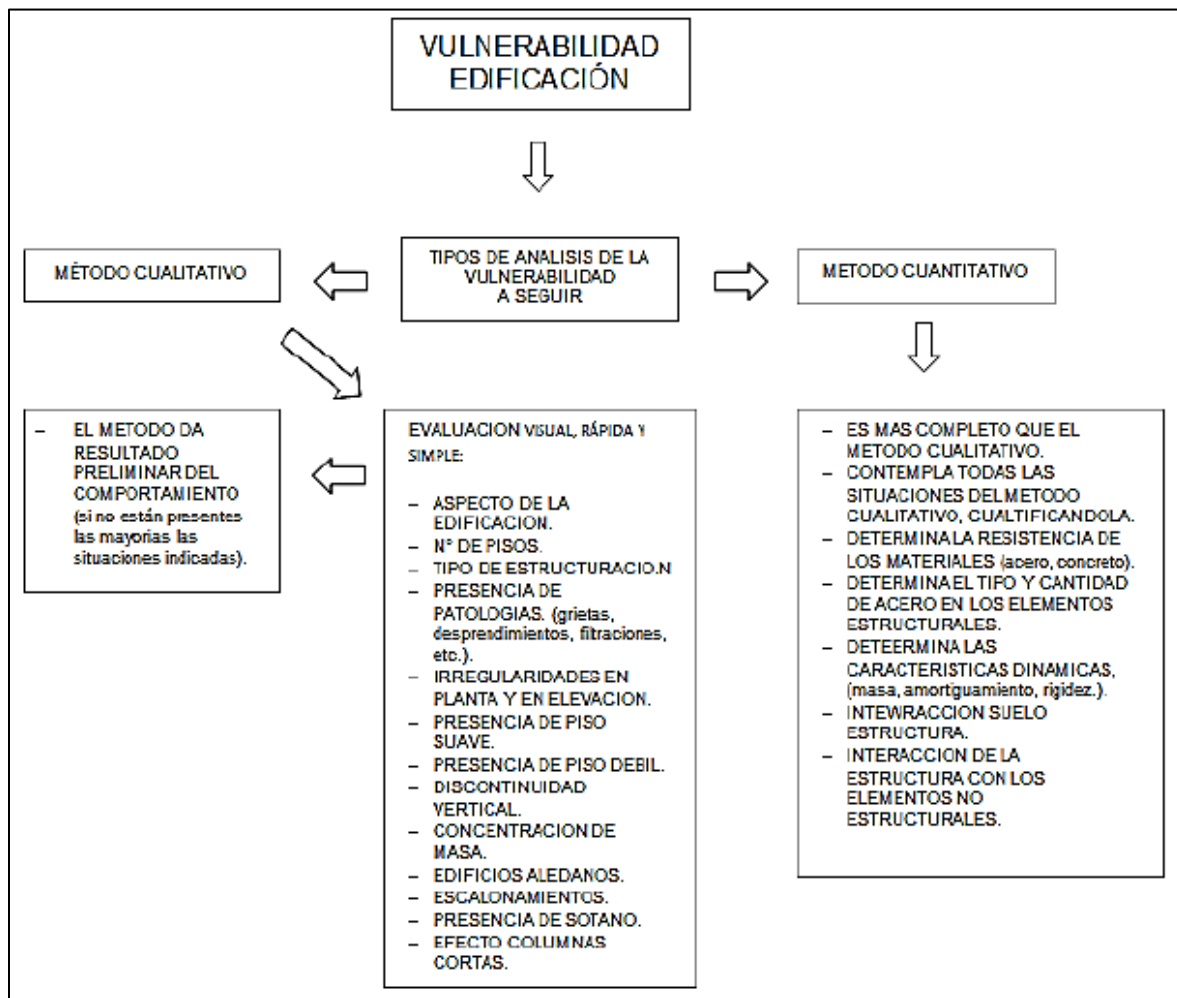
VULNERABILIDAD EDIFICACIÓN

MÉTODO CUALITATIVO

TIPOS DE ANALISIS DE LA VULNERABILIDAD A SEGUIR

METODO CUANTITATIVO

– EL METODO DA RESULTADO PRELIMINAR DEL COMPORTAMIENTO (si no están presentes las mayorias las situaciones indicadas).

EVALUACION VISUAL, RÁPIDA Y SIMPLE:

– ASPECTO DE LA EDIFICACION.
– N° DE PISOS.
– TIPO DE ESTRUCTURACIO.N
– PRESENCIA DE PATOLOGIAS. (grietas, desprendimientos, filtraciones, etc.).
– IRREGULARIDADES EN PLANTA Y EN ELEVACION.
– PRESENCIA DE PISO SUAVE.
– PRESENCIA DE PISO DEBIL.
– DISCONTINUIDAD VERTICAL.
– CONCENTRACION DE MASA.
– EDIFICIOS ALEDANOS.
– ESCALONAMIENTOS.
– PRESENCIA DE SOTANO.
– EFECTO COLUMNAS CORTAS.

– ES MAS COMPLETO QUE EL METODO CUALITATIVO.
– CONTEMPLA TODAS LAS SITUACIONES DEL METODO CUALITATIVO, CUALTIFICANDOLA.
– DETERMINA LA RESISTENCIA DE LOS MATERIALES (acero, concreto).
– DETERMINA EL TIFO Y CANTIDAD DE ACERO EN LOS ELEMENTOS ESTRUCTURALES.
– DETEERMINA LAS CARACTERISTICAS DINAMICAS, (masa, amortiguamiento, rigidez.).
– INTEWRACCION SUELO ESTRUCTURA.
– INTERACCION DE LA ESTRUCTURA CON LOS ELEMENTOS NO ESTRUCTURALES.